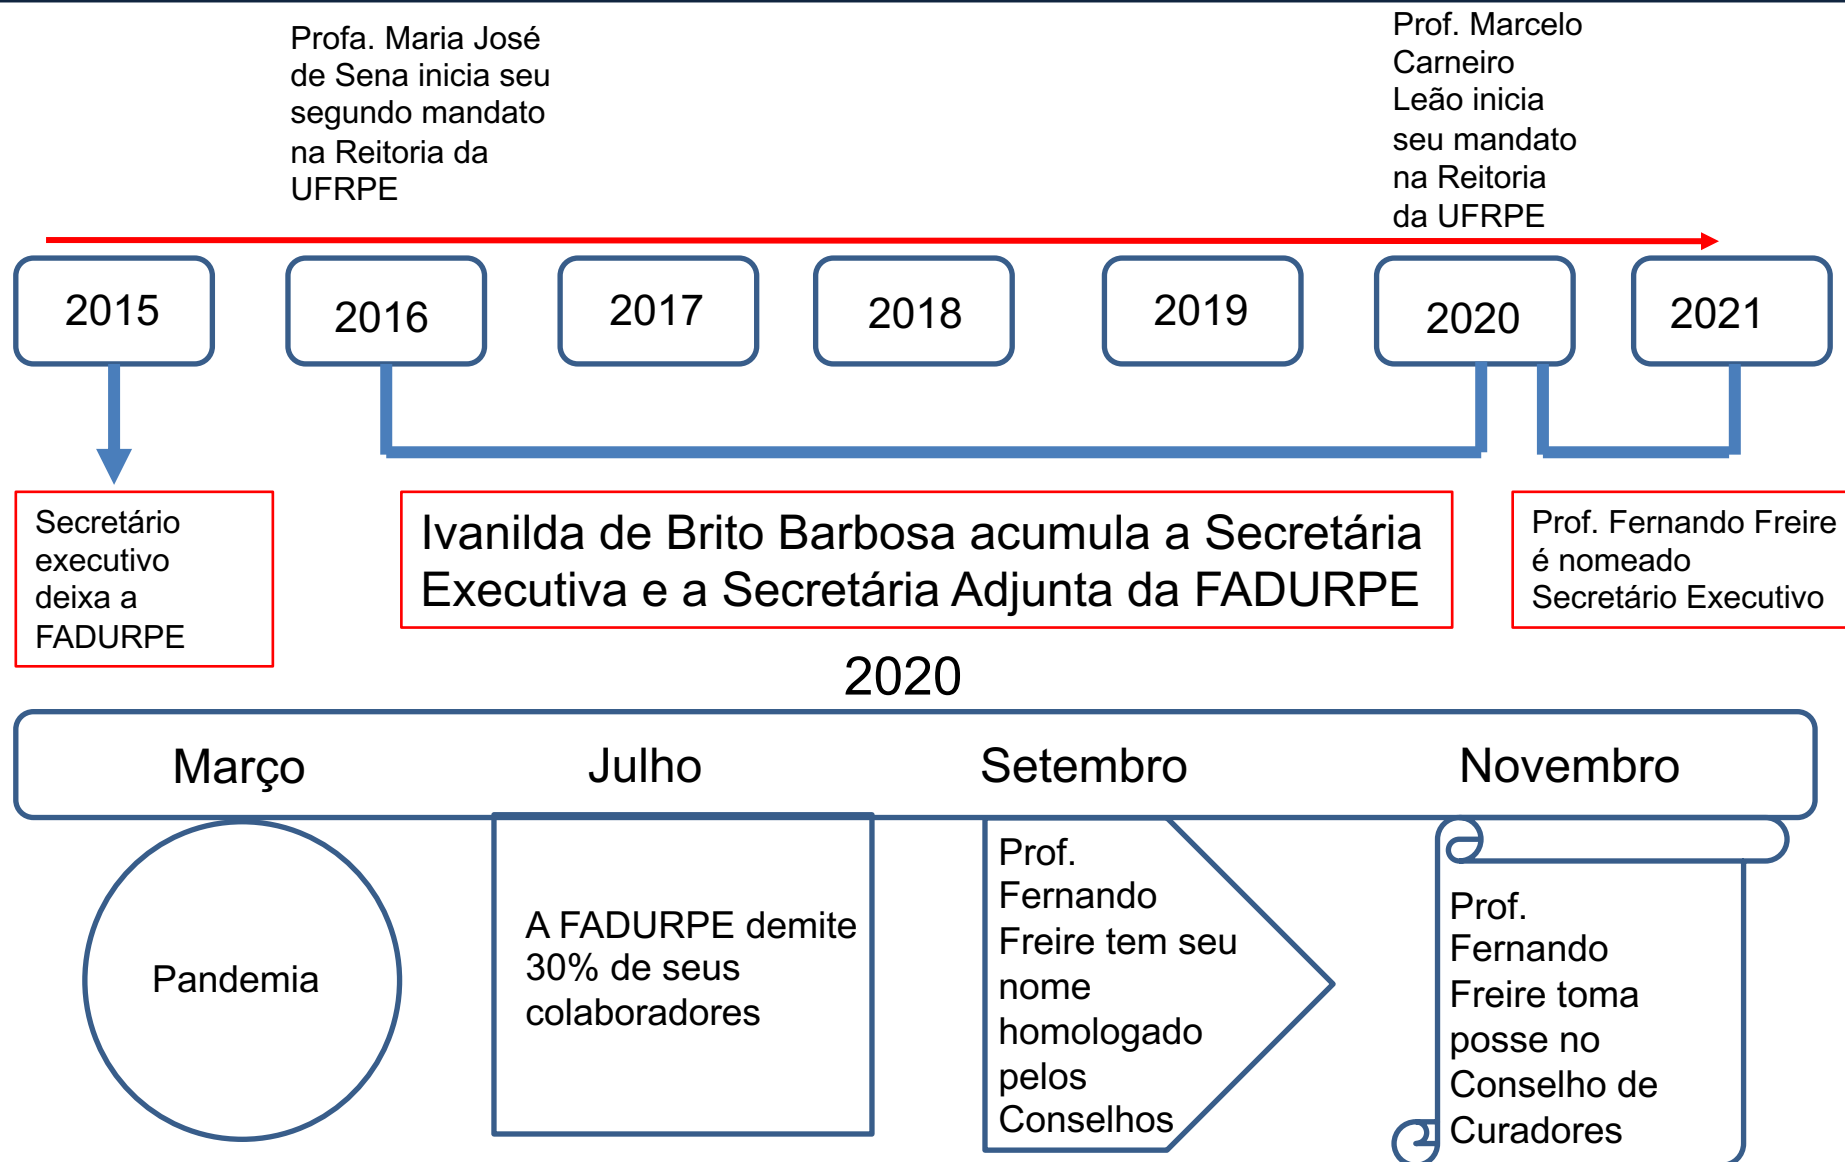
Profa. Maria José de Sena inicia seu segundo mandato na Reitoria da UFRPE

Prof. Marcelo Carneiro Leão inicia seu mandato na Reitoria da UFRPE

2015

2016

2017

2018

2019

2020

2021

Secretário executivo deixa a FADURPE

Ivanilda de Brito Barbosa acumula a Secretária Executiva e a Secretária Adjunta da FADURPE

Prof. Fernando Freire é nomeado Secretário Executivo

2020

Março

Julho

Setembro

Novembro

Pandemia

A FADURPE demite 30% de seus colaboradores

Prof. Fernando Freire tem seu nome homologado pelos Conselhos

Prof. Fernando Freire toma posse no Conselho de Curadores